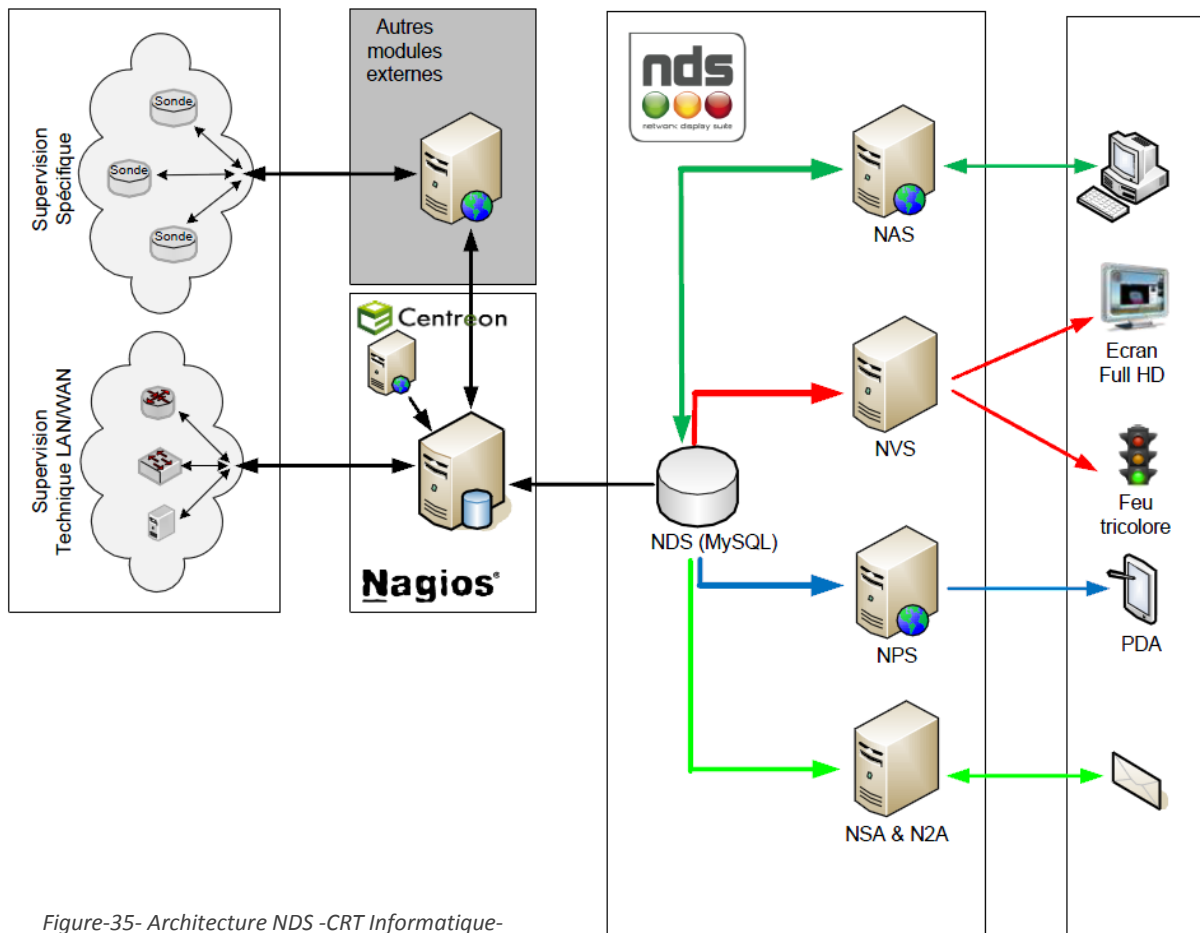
Supervision Spécifique

Sonde

Sonde

Sonde

Supervision Technique LAN/WAN

Autres modules externes

Centreon

Nagios®

nds

network display suite

NAS

NVS

NDS (MySQL)

NPS

NSA & N2A

Ecran Full HD

Feu tricolore

PDA

Figure-35- Architecture NDS -CRT Informatique-